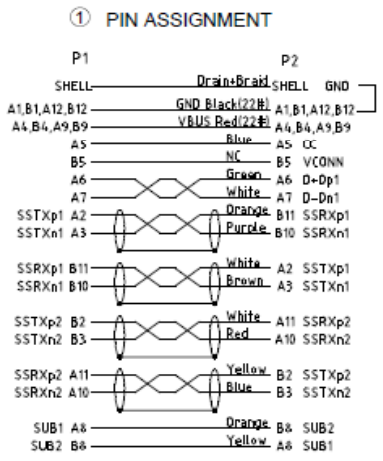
① PIN ASSIGNMENT

P1

P2

SHELL — Drain+Braid — SHELL GND

A1,B1,A12,B12 — GND Black(22#) — A1,B1,A12,B12

A4,B4,A9,B9 — VBUS Red(22#) — A4,B4,A9,B9

A5 — Blue — A5 CC

B5 — NC — B5 VCONN

A6 — Green — A6 D+Dp1

A7 — White — A7 D-Dn1

SSTXp1 A2 — Orange — B11 SSRXp1

SSTXn1 A3 — Purple — B10 SSRXn1

SSRXp1 B11 — White — A2 SSTXp1

SSRXn1 B10 — Brown — A3 SSTXn1

SSTXp2 B2 — White — A11 SSRXp2

SSTXn2 B3 — Red — A10 SSRXn2

SSRXp2 A11 — Yellow — B2 SSTXp2

SSRXn2 A10 — Blue — B3 SSTXn2

SUB1 A8 — Orange — B8 SUB2

SUB2 B8 — Yellow — A8 SUB1